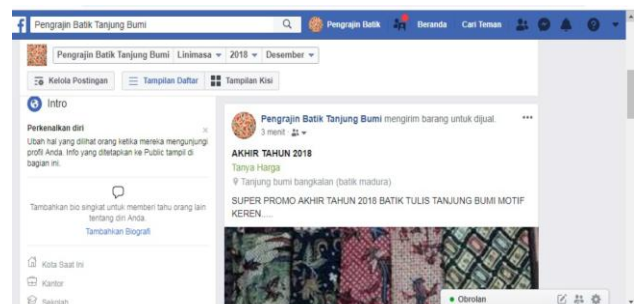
Pengrajin Batik Tanjung Bumi

Pengrajin Batik

Beranda

Cari Teman

Pengrajin Batik Tanjung Bumi | Linimasa ▾ | 2018 ▾ | Desember ▾

Kelola Postingan

Tampilan Daftar

Tampilan Kisi

Intro

Perkenalkan diri

Ubah hal yang dilihat orang ketika mereka mengunjungi profil Anda. Info yang ditetapkan ke Public tampil di bagian ini.

Tambahkan bio singkat untuk memberi tahu orang lain tentang diri Anda.

Tambahkan Biografi

Kota Saat Ini

Kantor

Sekolah

Pengrajin Batik Tanjung Bumi mengirim barang untuk dijual.

3 menit ·

AKHIR TAHUN 2018

Tanya Harga

Tanjung bumi bangkalan (batik madura)

SUPER PROMO AKHIR TAHUN 2018 BATIK TULIS TANJUNG BUMI MOTIF KEREN.....

• Obrolan